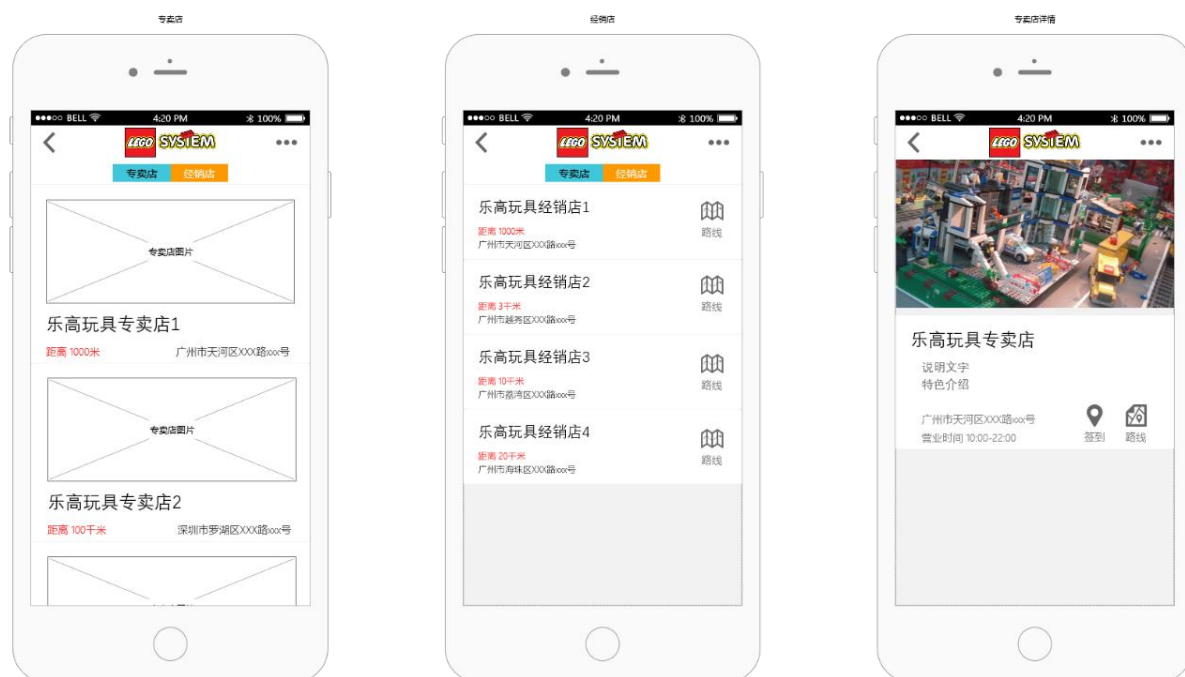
专卖店

●●●○○ BELL 4:20 PM 100%

LEGO SYSTEM

专卖店 经销店

专卖店图片

乐高玩具专卖店1

距离 1000米 广州市天河区XXX路xxx号

专卖店图片

乐高玩具专卖店2

距离 100千米 深圳市罗湖区XXX路xxx号

经销店

●●●○○ BELL 4:20 PM 100%

LEGO SYSTEM

专卖店 经销店

乐高玩具经销店1

距离 1000米
广州市天河区XXX路xxx号

路线

乐高玩具经销店2

距离 3千米
广州市越秀区XXX路xxx号

路线

乐高玩具经销店3

距离 10千米
广州市荔湾区XXX路xxx号

路线

乐高玩具经销店4

距离 20千米
广州市海珠区XXX路xxx号

路线

专卖店详情

●●●○○ BELL 4:20 PM 100%

LEGO SYSTEM

乐高玩具专卖店

说明文字
特色介绍

广州市天河区XXX路xxx号
营业时间 10:00-22:00

签到 路线